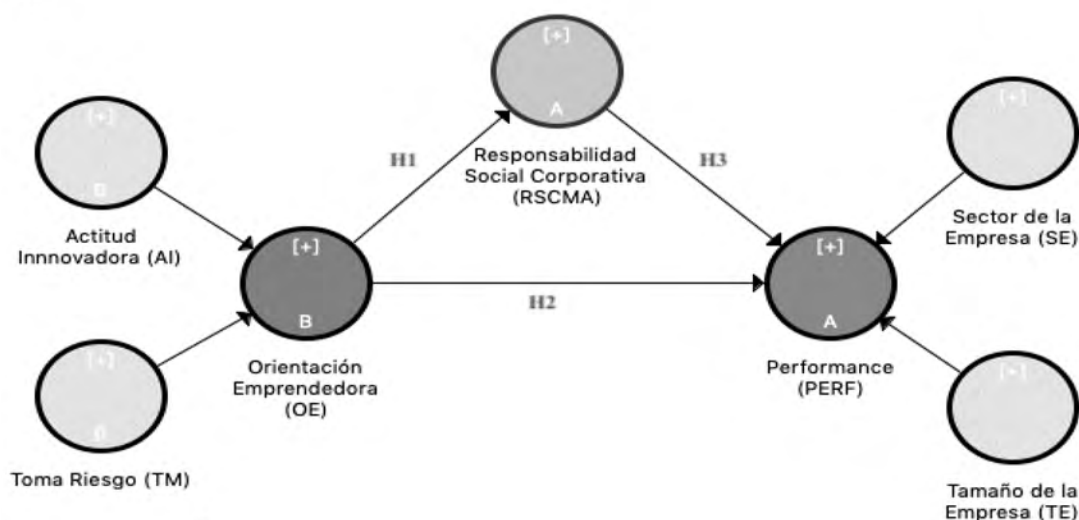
[+]

A

Responsabilidad Social Corporativa (RSCMA)

[+]

B

Actitud Innnovadora (AI)

H1

H3

[+]

Sector de la Empresa (SE)

[+]

B

H2

[+]

A

[+]

B

Toma Riesgo (TM)

Orientación Emprendedora (OE)

Performance (PERF)

[+]

Tamaño de la Empresa (TE)